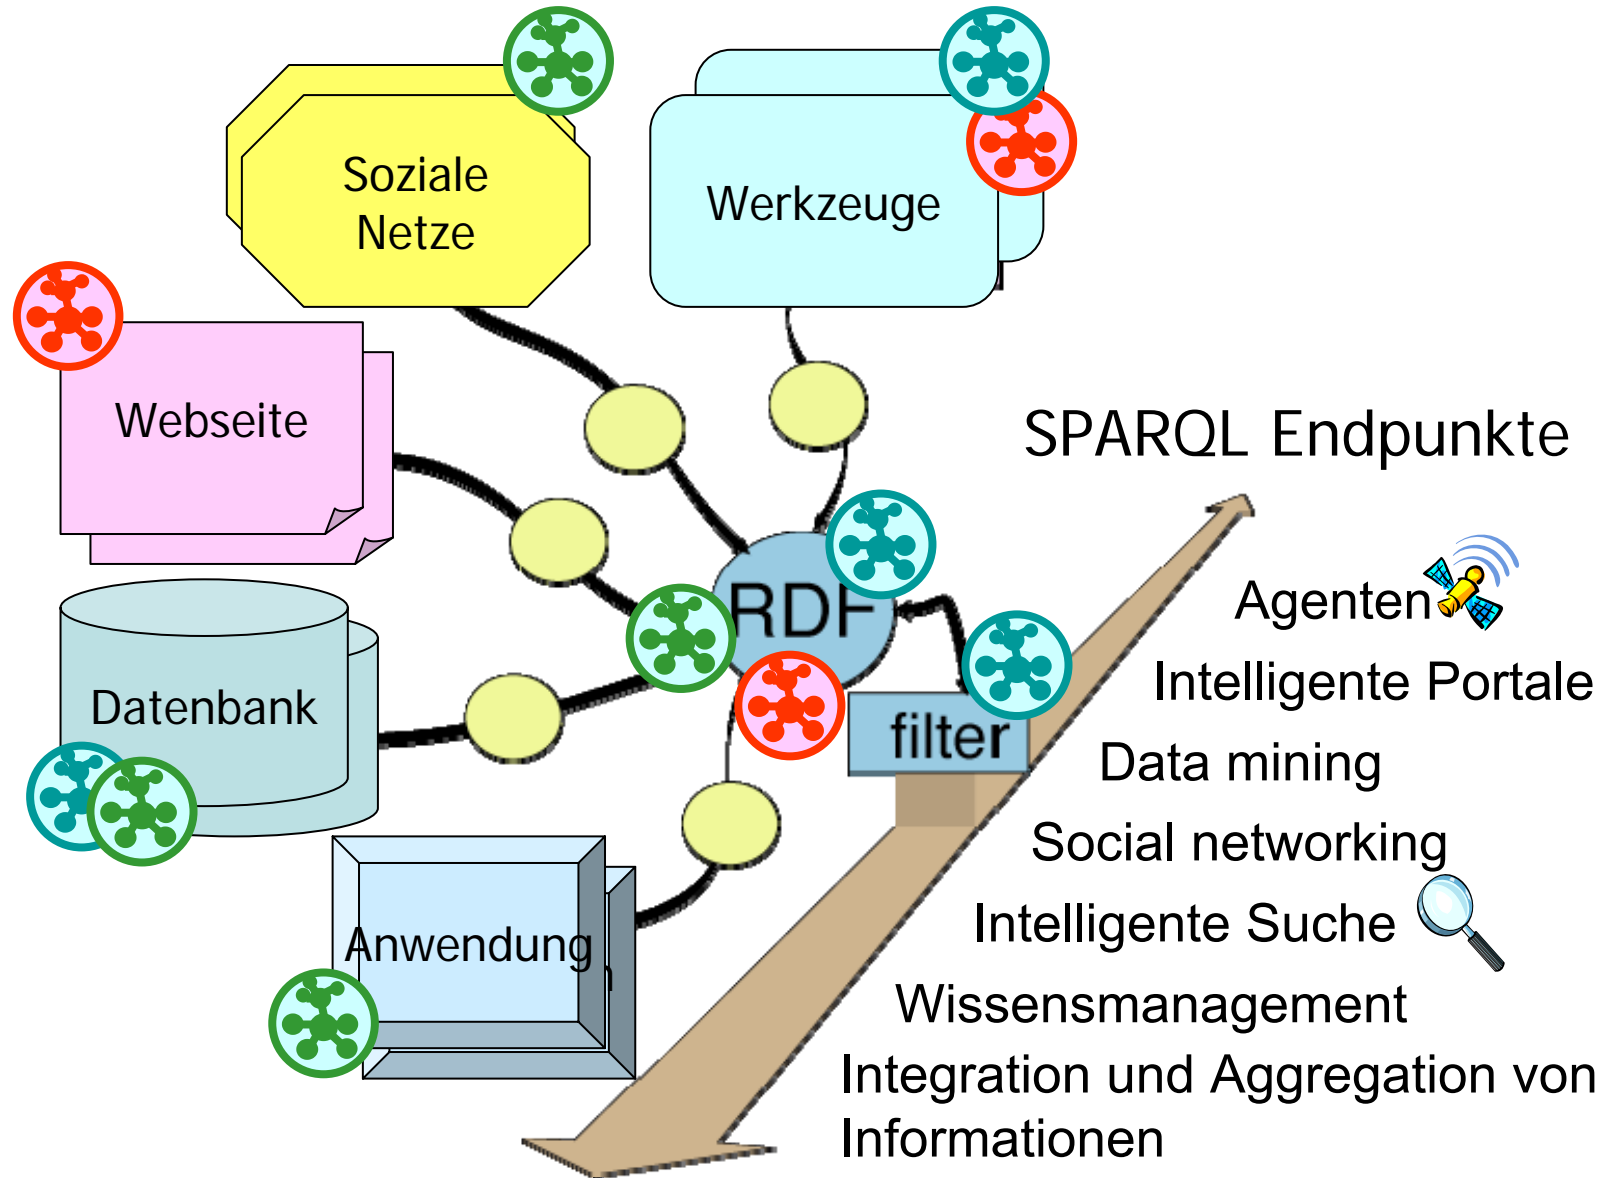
Soziale Netze

Werkzeuge

Webseite

SPARQL Endpunkte

RDF

Datenbank

filter

Anwendung

Agenten

Intelligente Portale

Data mining

Social networking

Intelligente Suche

Wissensmanagement

Integration und Aggregation von Informationen